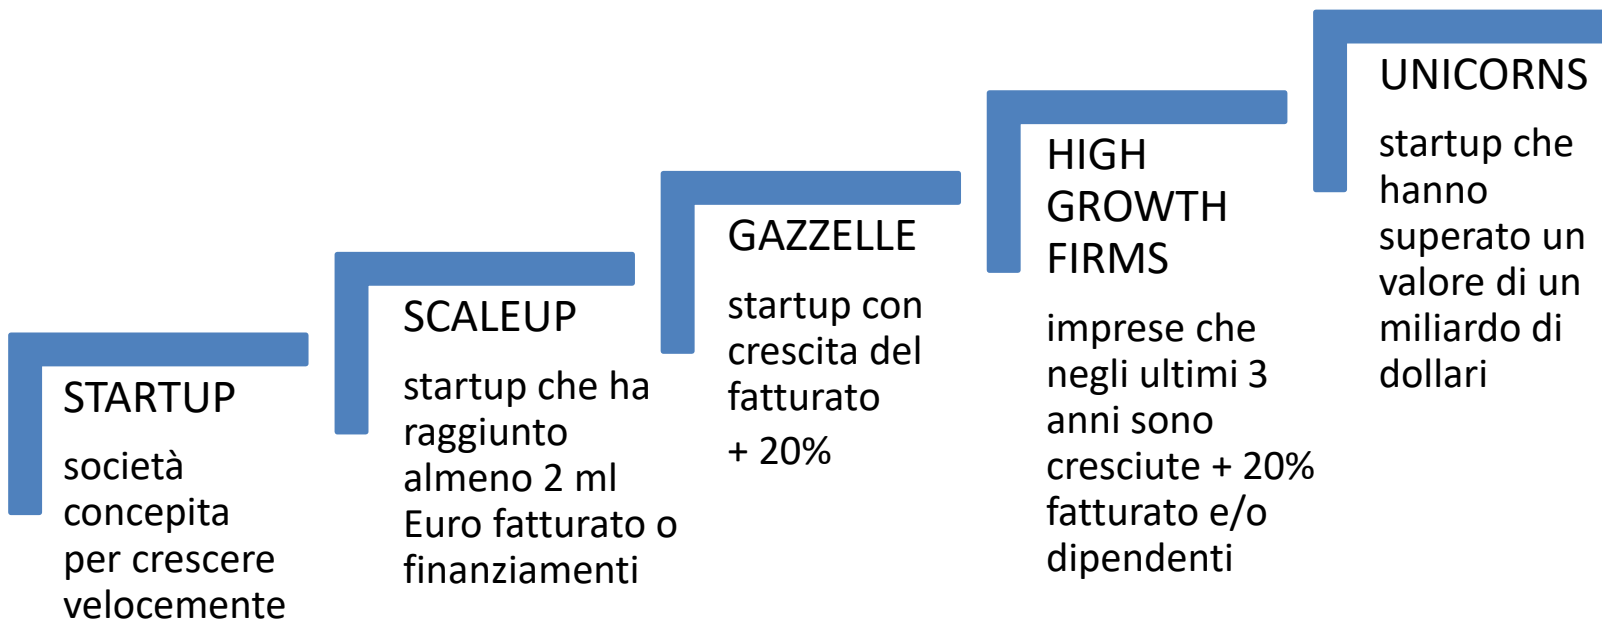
STARTUP

società concepita per crescere velocemente

SCALEUP

startup che ha raggiunto almeno 2 ml Euro fatturato o finanziamenti

GAZZELLE

startup con crescita del fatturato

+ 20%

HIGH GROWTH FIRMS

imprese che negli ultimi 3 anni sono cresciute + 20% fatturato e/o dipendenti

UNICORNS

startup che hanno superato un valore di un miliardo di dollari